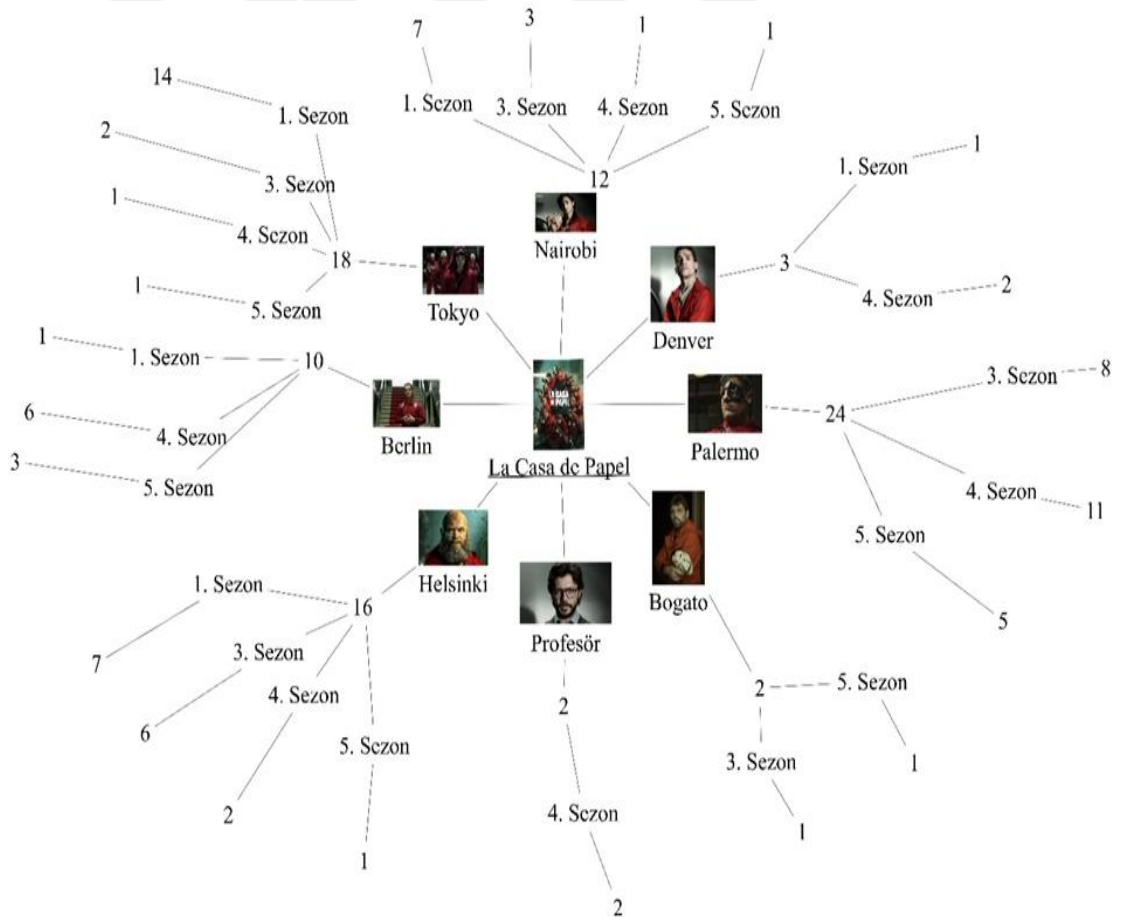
7
1. Sezon
3
3. Sezon
1
4. Sezon
1
5. Sezon
12
Nairobi

14
1. Sezon
2
3. Sezon
1
4. Sezon
18
1
5. Sezon
Tokyo

1. Sezon
1
3
4. Sezon
2
Denver

1
1. Sezon
10
6
4. Sezon
3
5. Sezon
Berlin

La Casa de Papel

Palermo
24
3. Sezon
8
4. Sezon
11
5. Sezon
5

Helsinki
1. Sezon
16
7
3. Sezon
6
4. Sezon
2
5. Sezon
1

Profesör
2
4. Sezon
2

Bogato
2
5. Sezon
1
3. Sezon
1